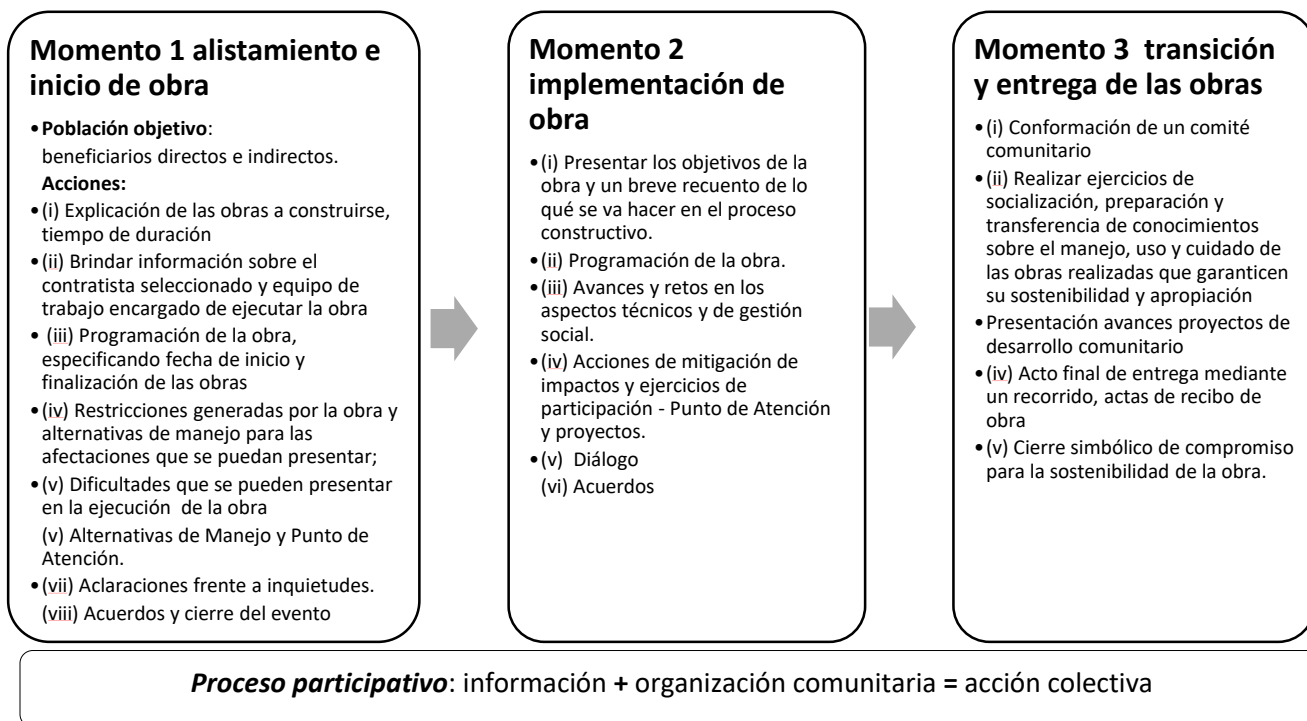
**Momento 1 alistamiento e inicio de obra**

- **Población objetivo**:
beneficiarios directos e indirectos.
**Acciones:**
- (i) Explicación de las obras a construirse, tiempo de duración
- (ii) Brindar información sobre el contratista seleccionado y equipo de trabajo encargado de ejecutar la obra
- (iii) Programación de la obra, especificando fecha de inicio y finalización de las obras
- (iv) Restricciones generadas por la obra y alternativas de manejo para las afectaciones que se puedan presentar;
- (v) Dificultades que se pueden presentar en la ejecución de la obra
(v) Alternativas de Manejo y Punto de Atención.
- (vii) Aclaraciones frente a inquietudes.
(viii) Acuerdos y cierre del evento

**Momento 2 implementación de obra**

- (i) Presentar los objetivos de la obra y un breve recuento de lo qué se va hacer en el proceso constructivo.
- (ii) Programación de la obra.
- (iii) Avances y retos en los aspectos técnicos y de gestión social.
- (iv) Acciones de mitigación de impactos y ejercicios de participación - Punto de Atención y proyectos.
- (v) Diálogo
(vi) Acuerdos

**Momento 3 transición y entrega de las obras**

- (i) Conformación de un comité comunitario
- (ii) Realizar ejercicios de socialización, preparación y transferencia de conocimientos sobre el manejo, uso y cuidado de las obras realizadas que garanticen su sostenibilidad y apropiación
- Presentación avances proyectos de desarrollo comunitario
- (iv) Acto final de entrega mediante un recorrido, actas de recibo de obra
- (v) Cierre simbólico de compromiso para la sostenibilidad de la obra.

***Proceso participativo***: información **+** organización comunitaria **=** acción colectiva